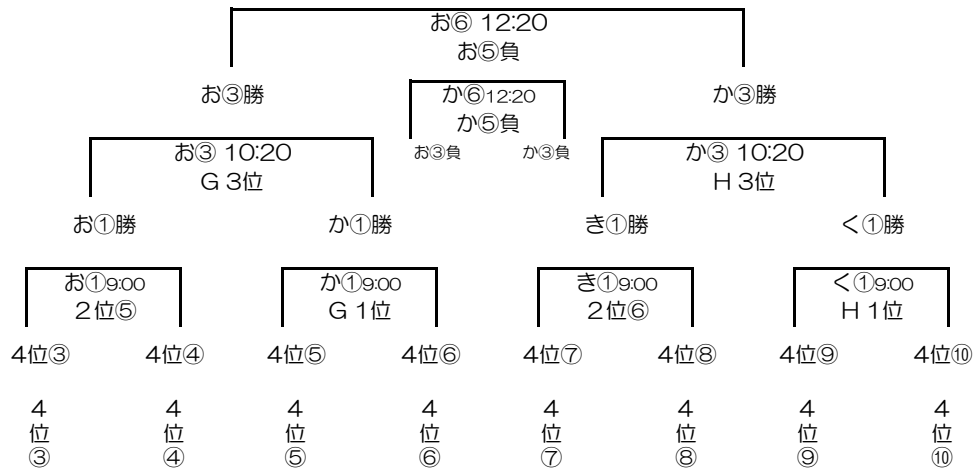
お⑥ 12:20
お⑤負

お③勝

か⑥12:20
か⑤負
お③負 か③負

か③勝

お③ 10:20
G 3位

か③ 10:20
H 3位

お①勝

か①勝

き①勝

く①勝

お①9:00
2位⑤

か①9:00
G 1位

き①9:00
2位⑥

く①9:00
H 1位

4位③ 4位④ 4位⑤ 4位⑥ 4位⑦ 4位⑧ 4位⑨ 4位⑩

4位③ 4位④ 4位⑤ 4位⑥ 4位⑦ 4位⑧ 4位⑨ 4位⑩